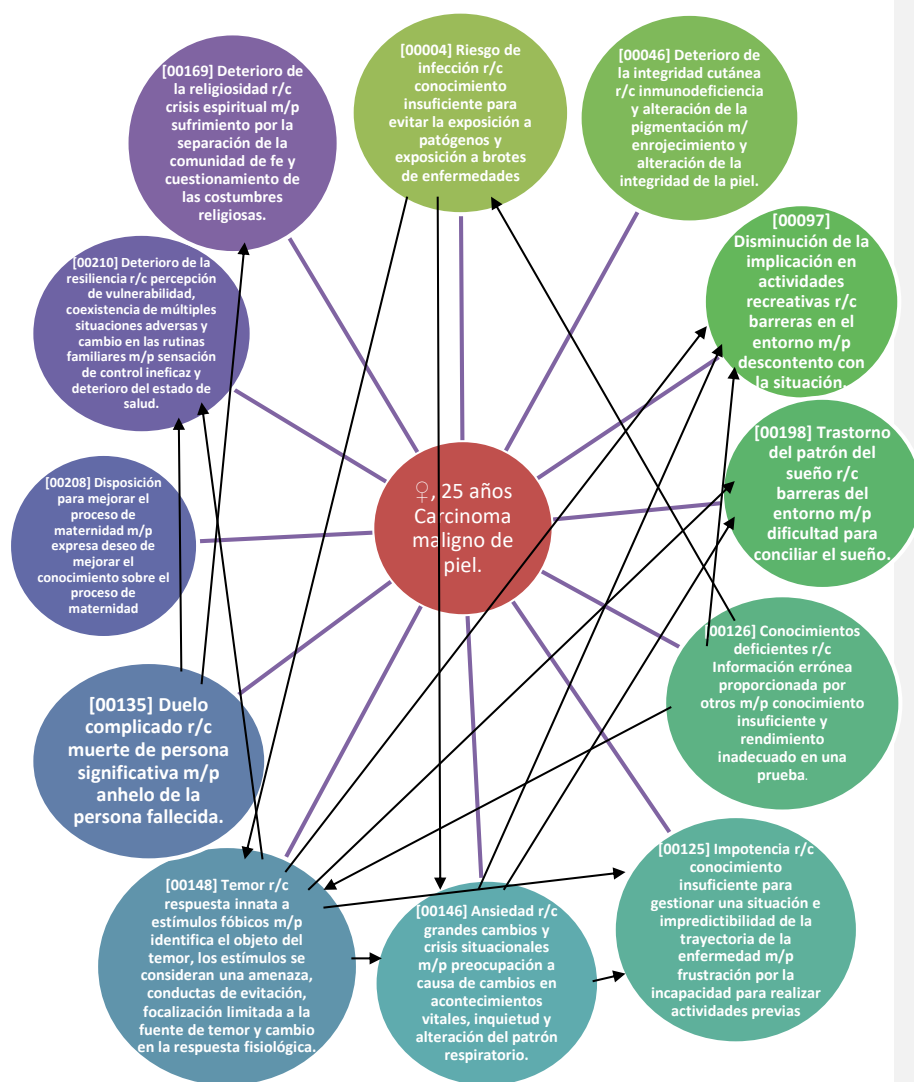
[00004] Riesgo de infección r/c conocimiento insuficiente para evitar la exposición a patógenos y exposición a brotes de enfermedades

[00046] Deterioro de la integridad cutánea r/c inmunodeficiencia y alteración de la pigmentación m/ enrojecimiento y alteración de la integridad de la piel.

[00169] Deterioro de la religiosidad r/c crisis espiritual m/p sufrimiento por la separación de la comunidad de fe y cuestionamiento de las costumbres religiosas.

[00097] Disminución de la implicación en actividades recreativas r/c barreras en el entorno m/p descontento con la situación.

[00210] Deterioro de la resiliencia r/c percepción de vulnerabilidad, coexistencia de múltiples situaciones adversas y cambio en las rutinas familiares m/p sensación de control ineficaz y deterioro del estado de salud.

♀, 25 años Carcinoma maligno de piel.

[00198] Trastorno del patrón del sueño r/c barreras del entorno m/p dificultad para conciliar el sueño.

[00208] Disposición para mejorar el proceso de maternidad m/p expresa deseo de mejorar el conocimiento sobre el proceso de maternidad

[00126] Conocimientos deficientes r/c Información errónea proporcionada por otros m/p conocimiento insuficiente y rendimiento inadecuado en una prueba.

[00135] Duelo complicado r/c muerte de persona significativa m/p anhelo de la persona fallecida.

[00125] Impotencia r/c conocimiento insuficiente para gestionar una situación e impredictibilidad de la trayectoria de la enfermedad m/p frustración por la incapacidad para realizar actividades previas

[00148] Temor r/c respuesta innata a estímulos fóbicos m/p identifica el objeto del temor, los estímulos se consideran una amenaza, conductas de evitación, focalización limitada a la fuente de temor y cambio en la respuesta fisiológica.

[00146] Ansiedad r/c grandes cambios y crisis situacionales m/p preocupación a causa de cambios en acontecimientos vitales, inquietud y alteración del patrón respiratorio.